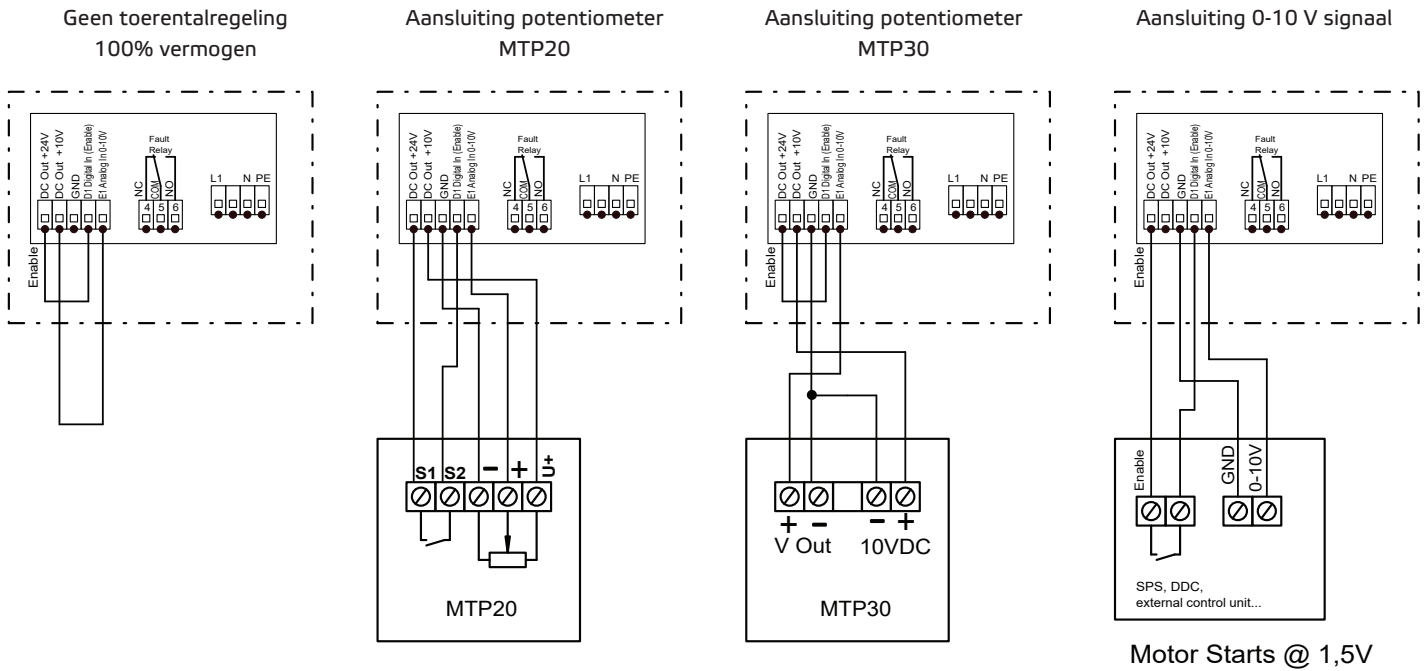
Geen toerentalregeling
100% vermogen

DC Out +24V
DC Out +10V
GND
D1 Digital In (Enable)
E1 Analog In 0-10V
Fault Relay
NC
COM
NO
4 5 6
L1 N PE
Enable

Aansluiting potentiometer
MTP20

DC Out +24V
DC Out +10V
GND
D1 Digital In (Enable)
E1 Analog In 0-10V
Fault Relay
NC
COM
NO
4 5 6
L1 N PE
S1 S2 − + U+
MTP20

Aansluiting potentiometer
MTP30

DC Out +24V
DC Out +10V
GND
D1 Digital In (Enable)
E1 Analog In 0-10V
Fault Relay
NC
COM
NO
4 5 6
L1 N PE
Enable
+ −
V Out
− +
10VDC
MTP30

Aansluiting 0-10 V signaal

DC Out +24V
DC Out +10V
GND
D1 Digital In (Enable)
E1 Analog In 0-10V
Fault Relay
NC
COM
NO
4 5 6
L1 N PE
Enable
Enable
GND
0-10V
SPS, DDC,
external control unit...

Motor Starts @ 1,5V